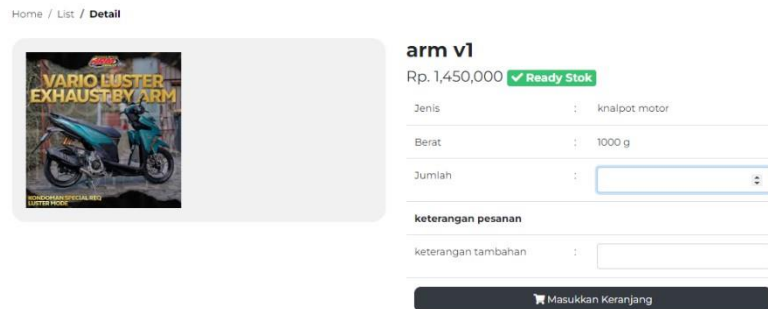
Home / List / **Detail**

VARIO LUSTER EXHAUST BY ARM

KONDOMAN SPECIAL REQ LUSTER MODE

arm v1

Rp. 1,450,000 ✔ Ready Stok

| Jenis | : | knalpot motor |
|---|---|---|
| Berat | : | 1000 g |
| Jumlah | : | |

keterangan pesanan

keterangan tambahan :

Masukkan Keranjang